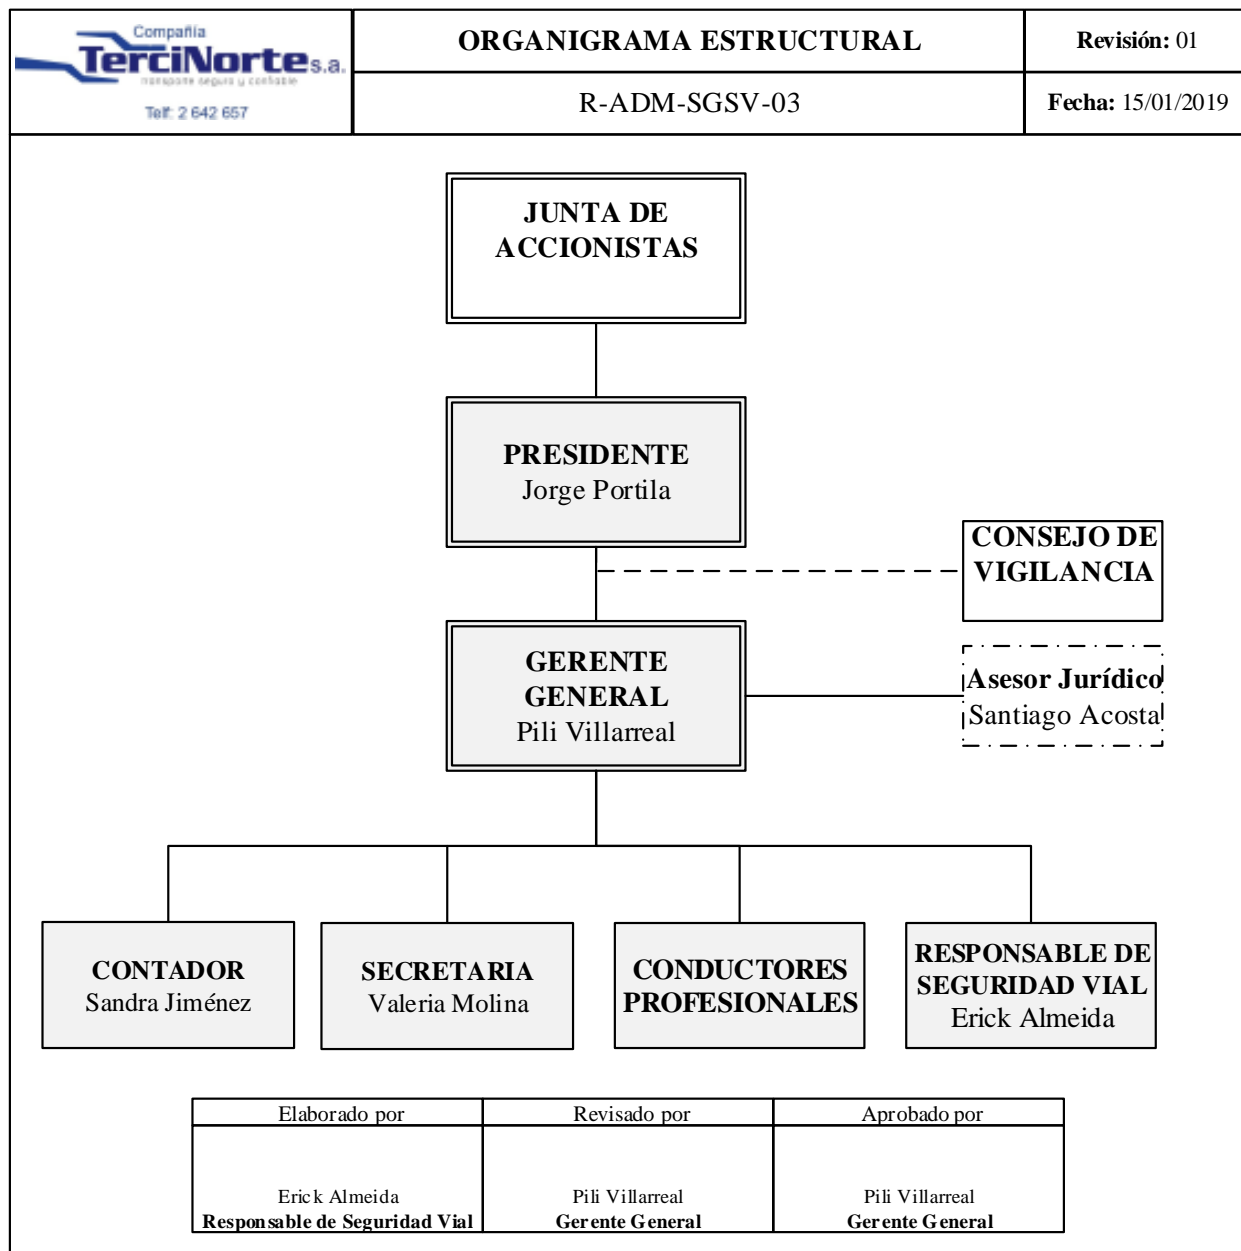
Compañía
TerciNorte s.a.
transporte seguro y confiable
Telf: 2 642 657

ORGANIGRAMA ESTRUCTURAL

Revisión: 01

R-ADM-SGSV-03

Fecha: 15/01/2019

JUNTA DE ACCIONISTAS

PRESIDENTE
Jorge Portila

CONSEJO DE VIGILANCIA

GERENTE GENERAL
Pili Villarreal

Asesor Jurídico
Santiago Acosta

CONTADOR
Sandra Jiménez

SECRETARIA
Valeria Molina

CONDUCTORES PROFESIONALES

RESPONSABLE DE SEGURIDAD VIAL
Erick Almeida

| Elaborado por | Revisado por | Aprobado por |
|---|---|---|
| Erick Almeida **Responsable de Seguridad Vial** | Pili Villarreal **Gerente General** | Pili Villarreal **Gerente General** |